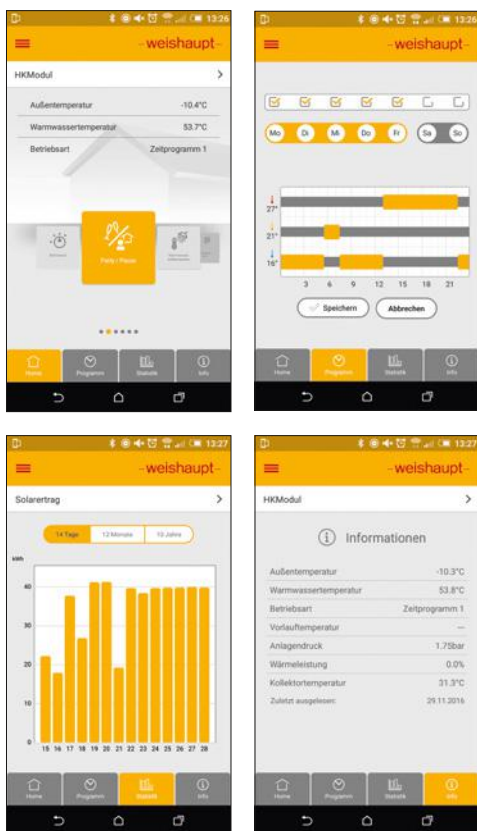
13:26

-weishaupt-

HKModul >

Außentemperatur -10.4°C

Warmwassertemperatur 53.7°C

Betriebsart Zeitprogramm 1

Party / Pause

Home Programm Statistik Info

13:26

-weishaupt-

Mo Di Mi Do Fr Sa So

27°

21°

16°

3 6 9 12 15 18 21

Speichern Abbrechen

Home Programm Statistik Info

13:27

-weishaupt-

Solarertrag >

14 Tage 12 Monate 10 Jahre

kWh

40

30

20

10

0

15 16 17 18 19 20 21 22 23 24 25 26 27 28

Home Programm Statistik Info

13:27

-weishaupt-

HKModul >

Informationen

Außentemperatur -10.3°C

Warmwassertemperatur 53.8°C

Betriebsart Zeitprogramm 1

Vorlauftemperatur ---

Anlagendruck 1.75bar

Wärmeleistung 0.0%

Kollektortemperatur 31.3°C

Zuletzt ausgelesen: 29.11.2016

Home Programm Statistik Info